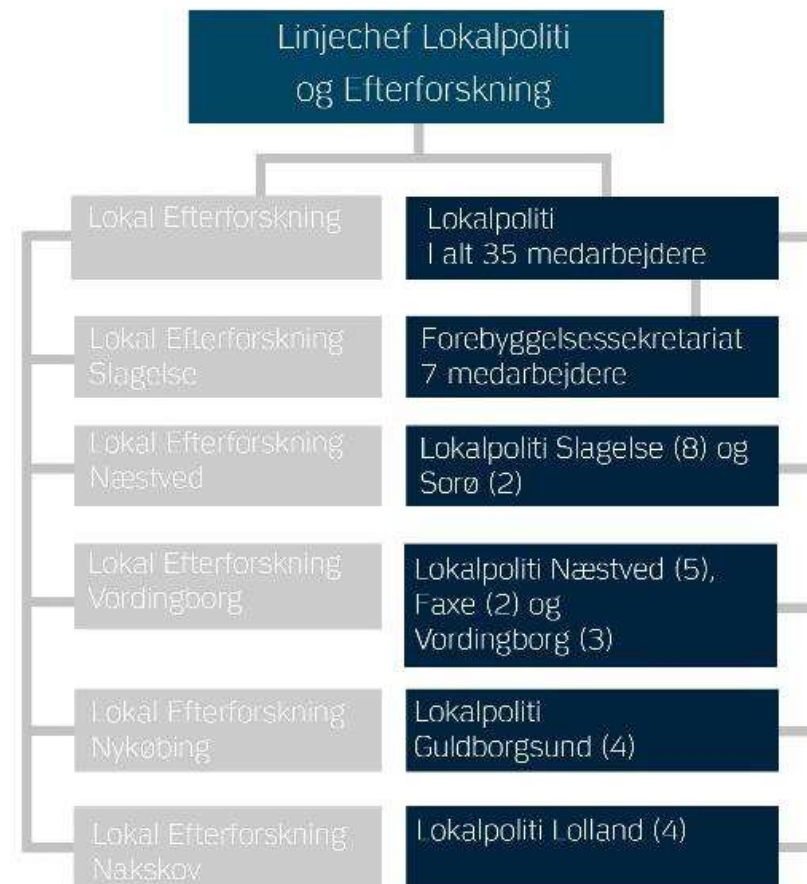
Linjechef Lokalpoliti og Efterforskning

Lokal Efterforskning

Lokalpoliti I alt 35 medarbejdere

Lokal Efterforskning Slagelse

Forebyggelsessekretariat 7 medarbejdere

Lokal Efterforskning Næstved

Lokalpoliti Slagelse (8) og Sorø (2)

Lokal Efterforskning Vordingborg

Lokalpoliti Næstved (5), Faxe (2) og Vordingborg (3)

Lokal Efterforskning Nykøbing

Lokalpoliti Guldborgsund (4)

Lokal Efterforskning Nakskov

Lokalpoliti Lolland (4)